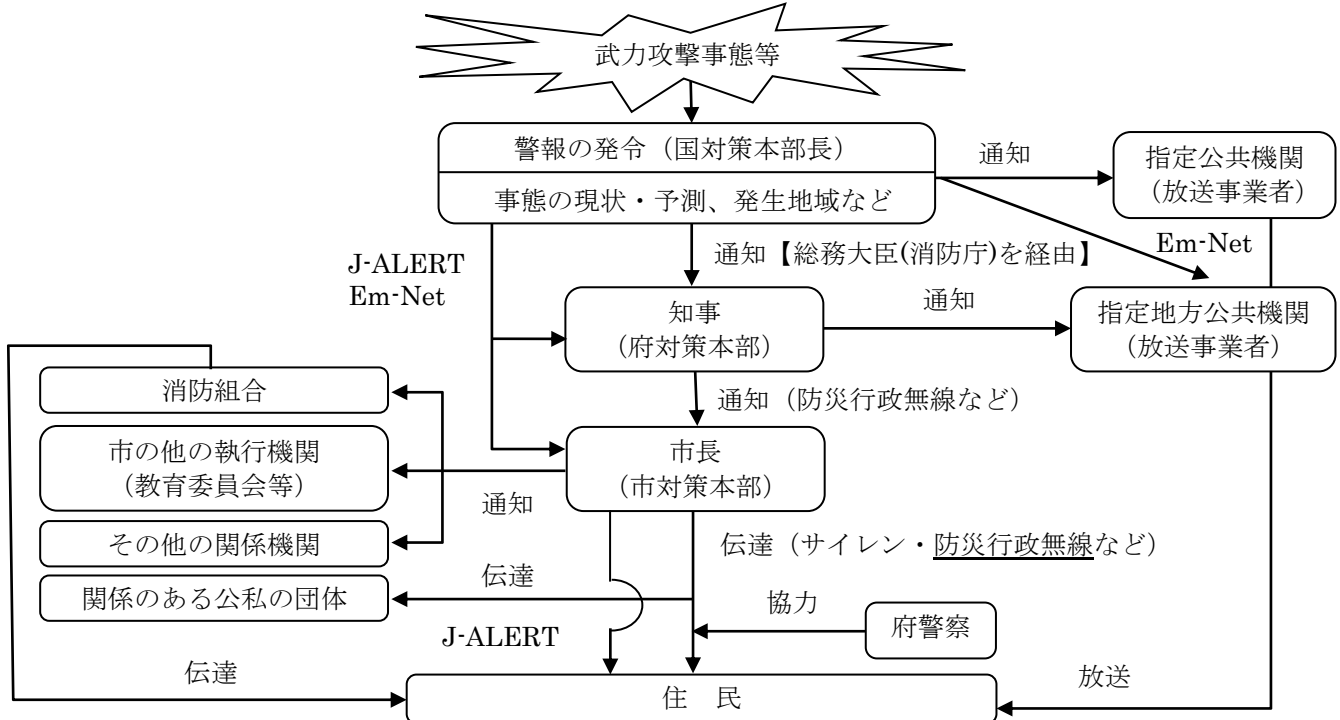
武力攻撃事態等

警報の発令（国対策本部長）

事態の現状・予測、発生地域など

通知

指定公共機関（放送事業者）

Em-Net

通知【総務大臣(消防庁)を経由】

J-ALERT
Em-Net

知事（府対策本部）

通知

指定地方公共機関（放送事業者）

消防組合

通知（防災行政無線など）

市の他の執行機関（教育委員会等）

市長（市対策本部）

通知

その他の関係機関

伝達（サイレン・防災行政無線など）

伝達

関係のある公私の団体

協力

府警察

J-ALERT

伝達

住　民

放送